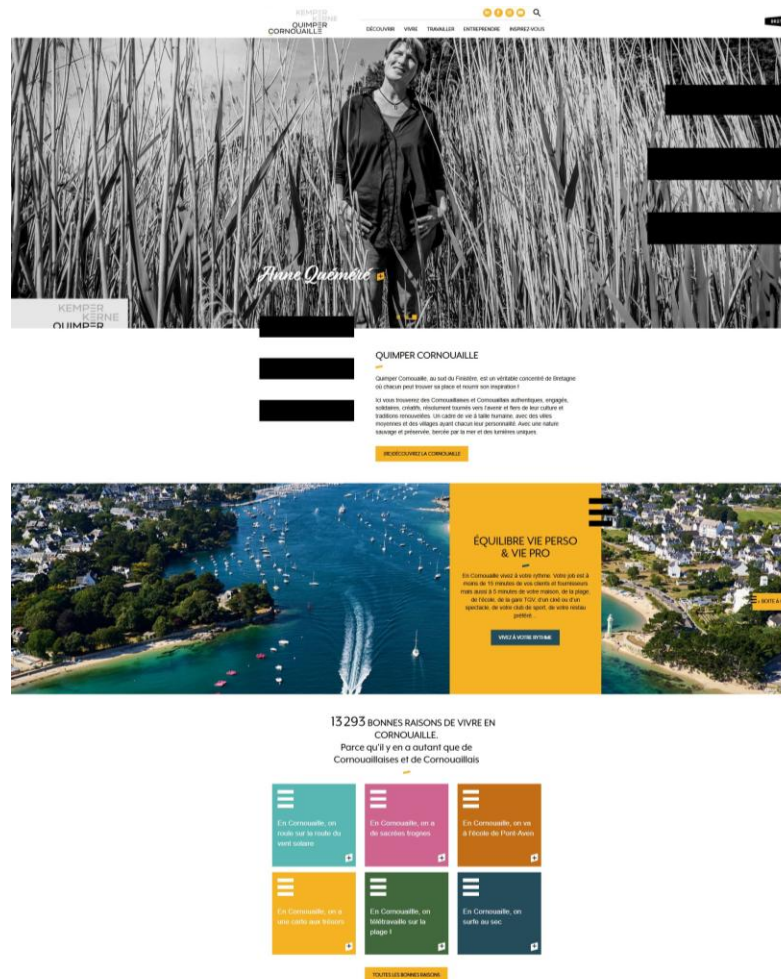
KEMPER KERNE
QUIMPER CORNOUAILLE

DÉCOUVRIR VIVRE TRAVAILLER ENTREPRENDRE INSPIREZ-VOUS

Anne Quéméré

KEMPER KERNE
QUIMPER

QUIMPER CORNOUAILLE

Quimper Cornouaille, au sud du Finistère, est un véritable concentré de Bretagne où chacun peut trouver sa place et nourrir son inspiration !

Ici vous trouverez des Cornouaillaises et Cornouaillais authentiques, engagés, solidaires, créatifs, résolument tournés vers l'avenir et fiers de leur culture et traditions renouvelées. Un cadre de vie à taille humaine, avec des villes moyennes et des villages ayant chacun leur personnalité. Avec une nature sauvage et préservée, bercée par la mer et des lumières uniques.

(RE)DÉCOUVREZ LA CORNOUAILLE

ÉQUILIBRE VIE PERSO & VIE PRO

En Cornouaille vivez à votre rythme. Votre job est à moins de 15 minutes de vos clients et fournisseurs mais aussi à 5 minutes de votre maison, de la plage, de l'école, de la gare TGV, d'un ciné ou d'un spectacle, de votre club de sport, de votre restau préféré...

VIVEZ À VOTRE RYTHME

13 293 BONNES RAISONS DE VIVRE EN CORNOUAILLE.
Parce qu'il y en a autant que de Cornouaillaises et de Cornouaillais

En Cornouaille, on roule sur la route du vent solaire

En Cornouaille, on a de sacrées trognes

En Cornouaille, on va à l'école de Pont-Aven

En Cornouaille, on a une carte aux trésors

En Cornouaille, on télétravaille sur la plage !

En Cornouaille, on surfe au sec

TOUTES LES BONNES RAISONS